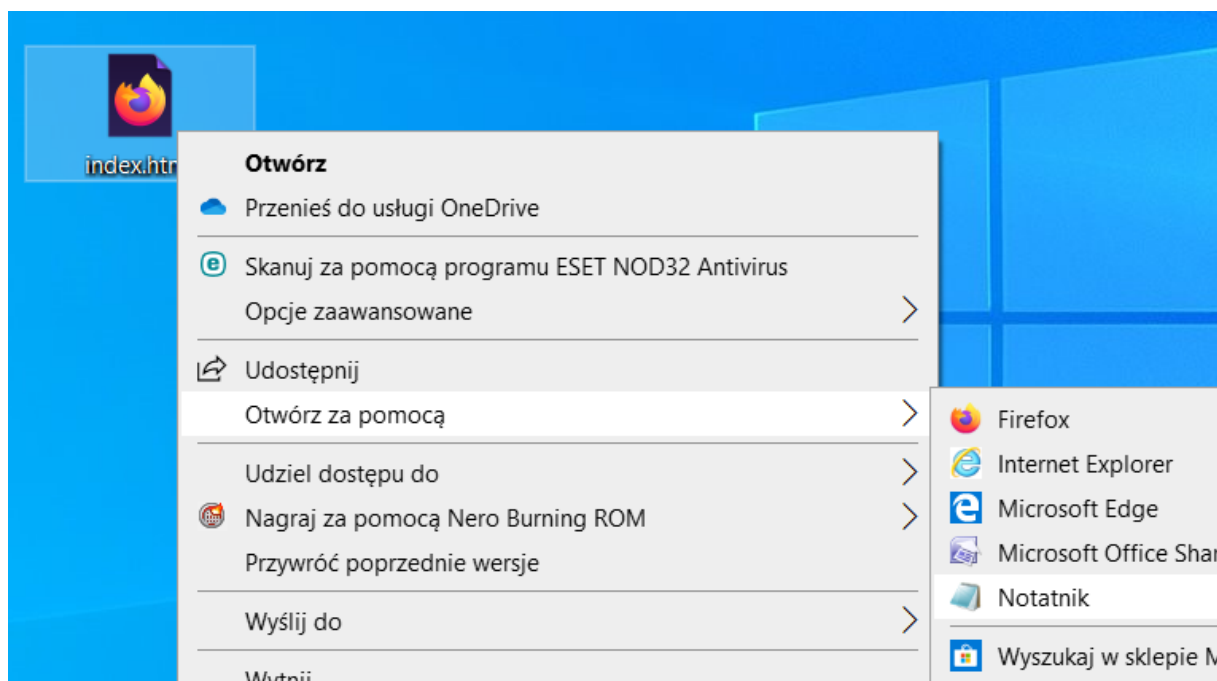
index.htm

Otwórz
Przenieś do usługi OneDrive
Skanuj za pomocą programu ESET NOD32 Antivirus
Opcje zaawansowane
Udostępnij
Otwórz za pomocą
Udziel dostępu do
Nagraj za pomocą Nero Burning ROM
Przywróć poprzednie wersje
Wyślij do
Wytnij

Firefox
Internet Explorer
Microsoft Edge
Microsoft Office Shar
Notatnik
Wyszukaj w sklepie M